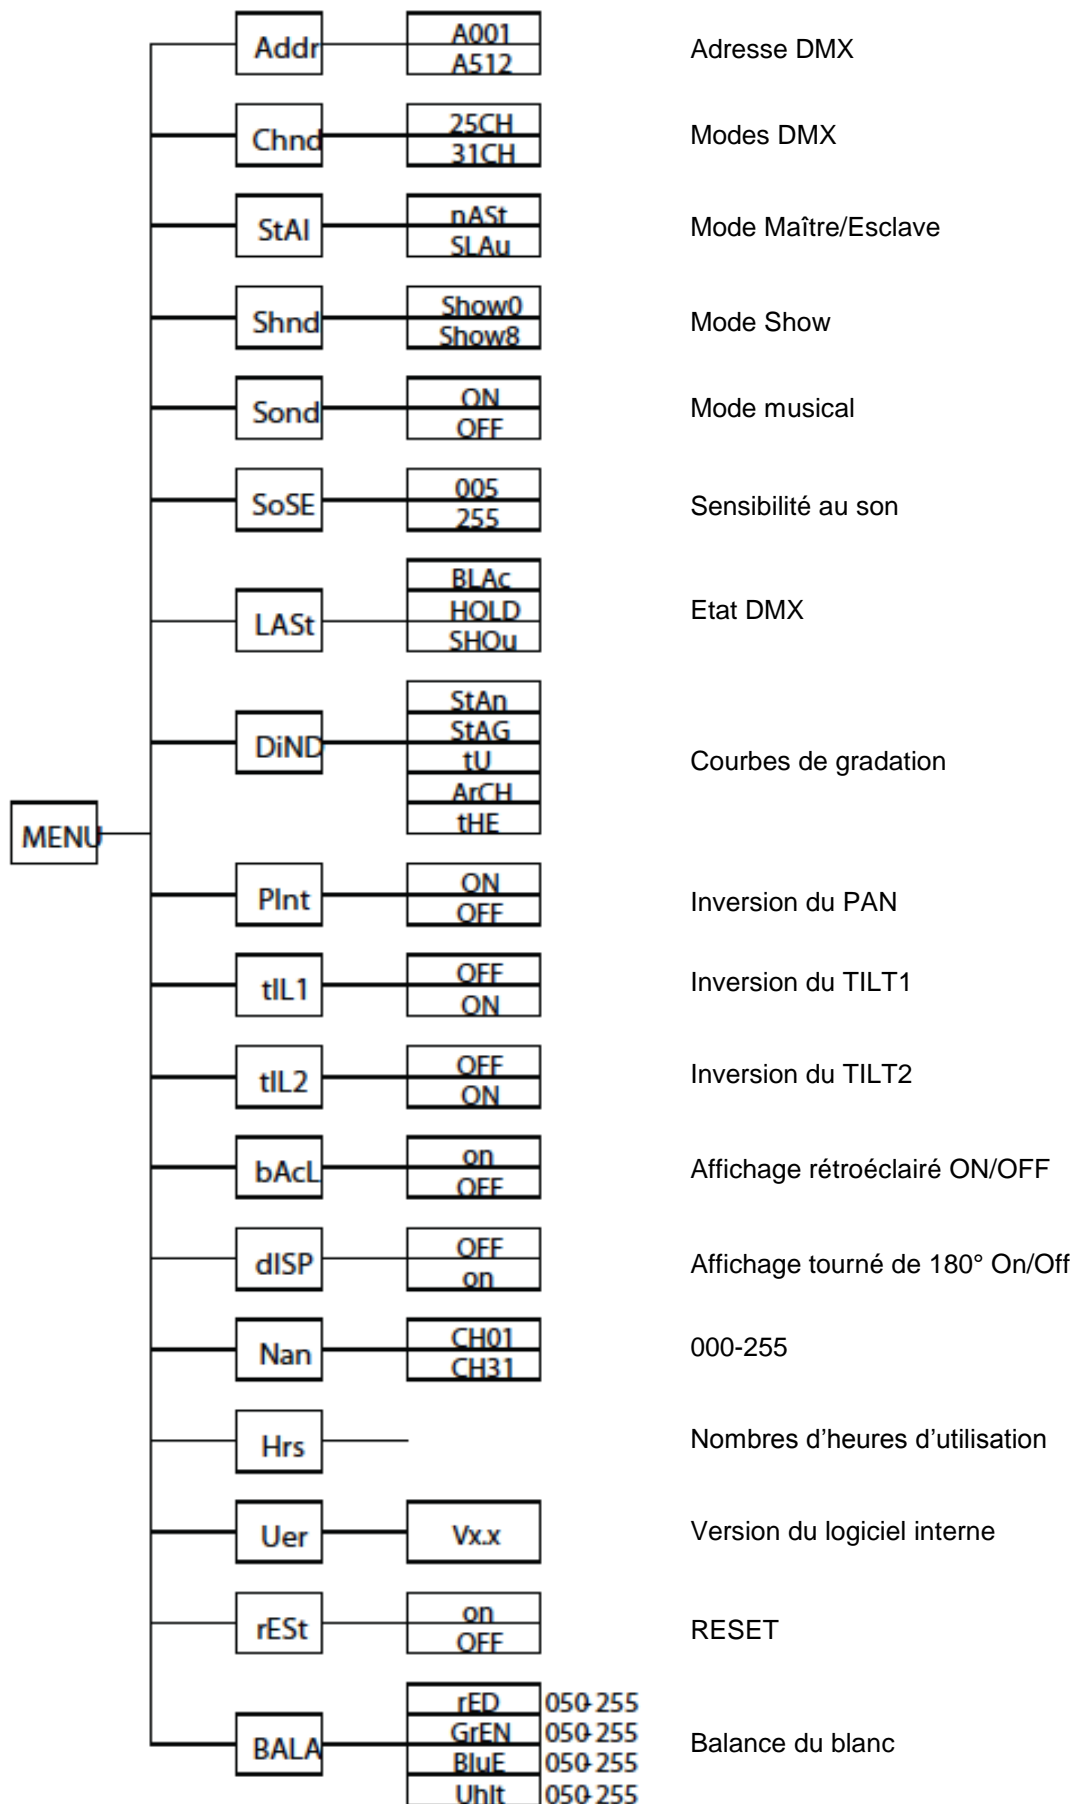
MENU

Addr
A001
A512
Adresse DMX

Chnd
25CH
31CH
Modes DMX

StAI
nASt
SLAu
Mode Maître/Esclave

Shnd
Show0
Show8
Mode Show

Sond
ON
OFF
Mode musical

SoSE
005
255
Sensibilité au son

LASt
BLAc
HOLD
SHOu
Etat DMX

DiND
StAn
StAG
tU
ArCH
tHE
Courbes de gradation

PInt
ON
OFF
Inversion du PAN

tIL1
OFF
ON
Inversion du TILT1

tIL2
OFF
ON
Inversion du TILT2

bAcL
on
OFF
Affichage rétroéclairé ON/OFF

dISP
OFF
on
Affichage tourné de 180° On/Off

Nan
CH01
CH31
000-255

Hrs
Nombres d'heures d'utilisation

Uer
Vx.x
Version du logiciel interne

rESt
on
OFF
RESET

BALA
rED 050-255
GrEN 050-255
BluE 050-255
Uhlt 050-255
Balance du blanc